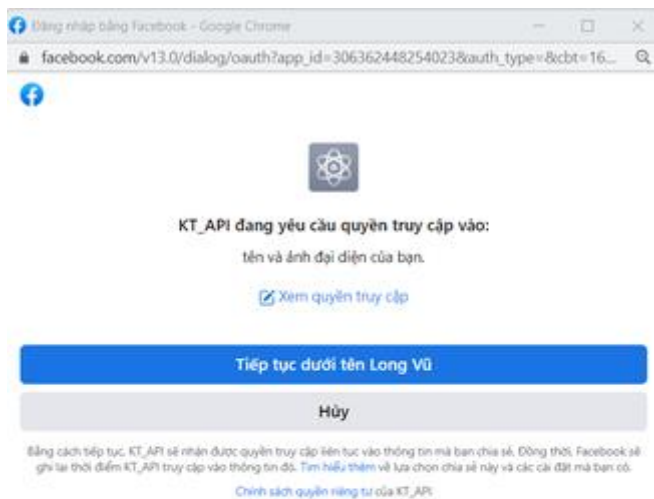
Đăng nhập bằng Facebook - Google Chrome

facebook.com/v13.0/dialog/oauth?app_id=306362448254023&auth_type=&cbt=16...

KT_API đang yêu cầu quyền truy cập vào:

tên và ảnh đại diện của bạn.

Xem quyền truy cập

Tiếp tục dưới tên Long Vũ

Hủy

Bằng cách tiếp tục, KT_API sẽ nhận được quyền truy cập liên tục vào thông tin mà bạn chia sẻ. Đồng thời, Facebook sẽ ghi lại thời điểm KT_API truy cập vào thông tin đó. Tìm hiểu thêm về lựa chọn chia sẻ này và các cài đặt mà bạn có.

Chính sách quyền riêng tư của KT_API